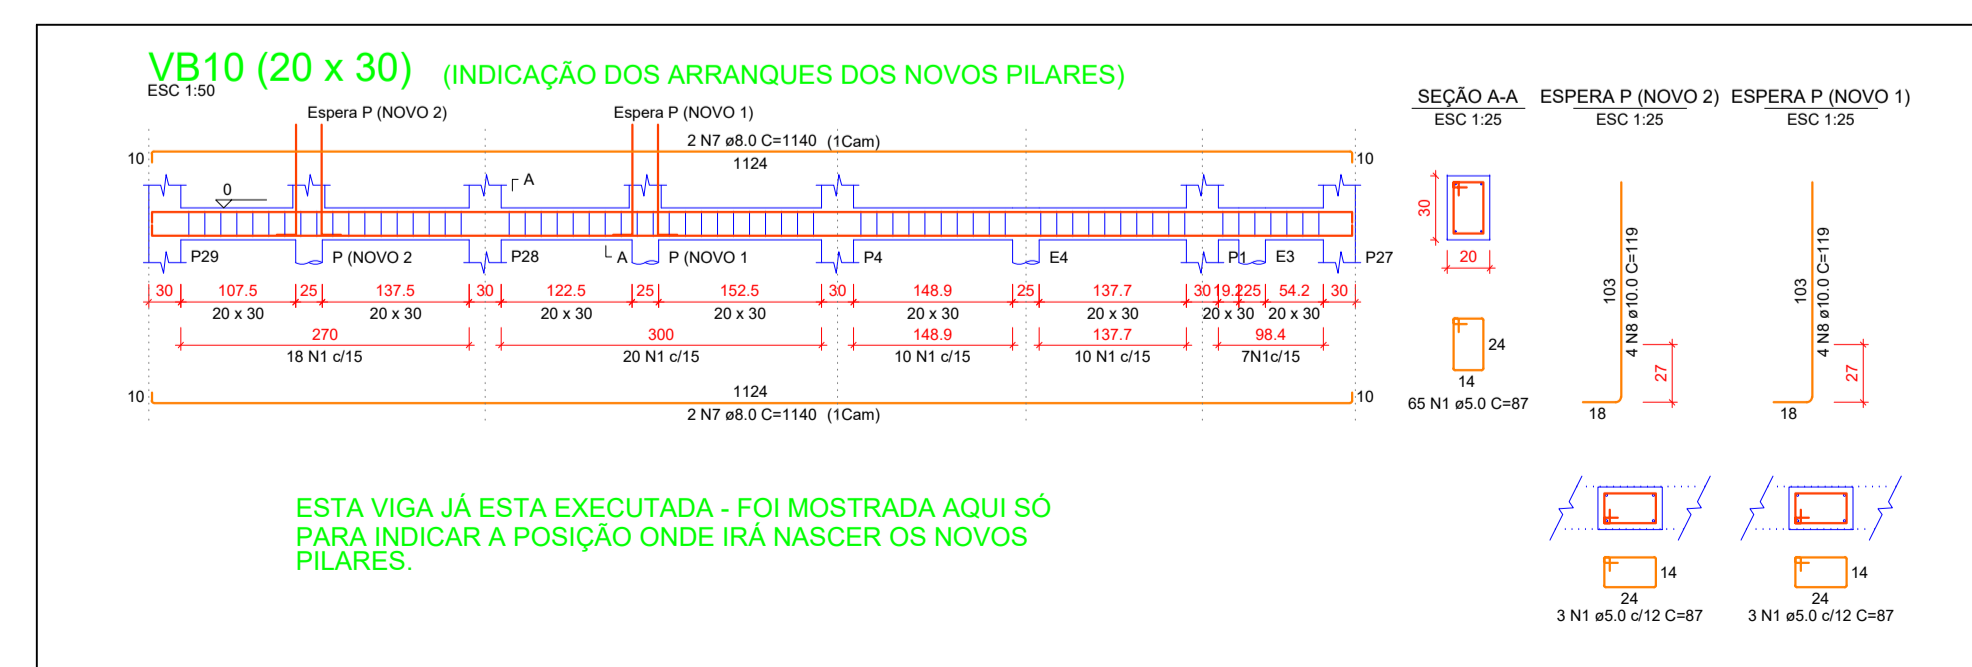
VB10 (20 x 30) (INDICAÇÃO DOS ARRANQUES DOS NOVOS PILARES)
ESC 1:50

Espera P (NOVO 2)
Espera P (NOVO 1)
2 N7 ø8.0 C=1140 (1Cam)
1124
10
10
0
A
P29
P (NOVO 2
P28
A
P (NOVO 1
P4
E4
P1
E3
P27
30 107.5 25 137.5 30 122.5 25 152.5 30 148.9 25 137.7 30 19.2 25 54.2 30
20 x 30 20 x 30 20 x 30 20 x 30 20 x 30 20 x 30 20 x 30 20 x 30
270
18 N1 c/15
300
20 N1 c/15
148.9
10 N1 c/15
137.7
10 N1 c/15
98.4
7N1c/15
10
1124
10
2 N7 ø8.0 C=1140 (1Cam)

SEÇÃO A-A
ESC 1:25
30
20
24
14
65 N1 ø5.0 C=87

ESPERA P (NOVO 2)
ESC 1:25
103
4 N8 ø10.0 C=119
27
18

ESPERA P (NOVO 1)
ESC 1:25
103
4 N8 ø10.0 C=119
27
18

ESTA VIGA JÁ ESTA EXECUTADA - FOI MOSTRADA AQUI SÓ PARA INDICAR A POSIÇÃO ONDE IRÁ NASCER OS NOVOS PILARES.

14
24
3 N1 ø5.0 c/12 C=87
14
24
3 N1 ø5.0 c/12 C=87